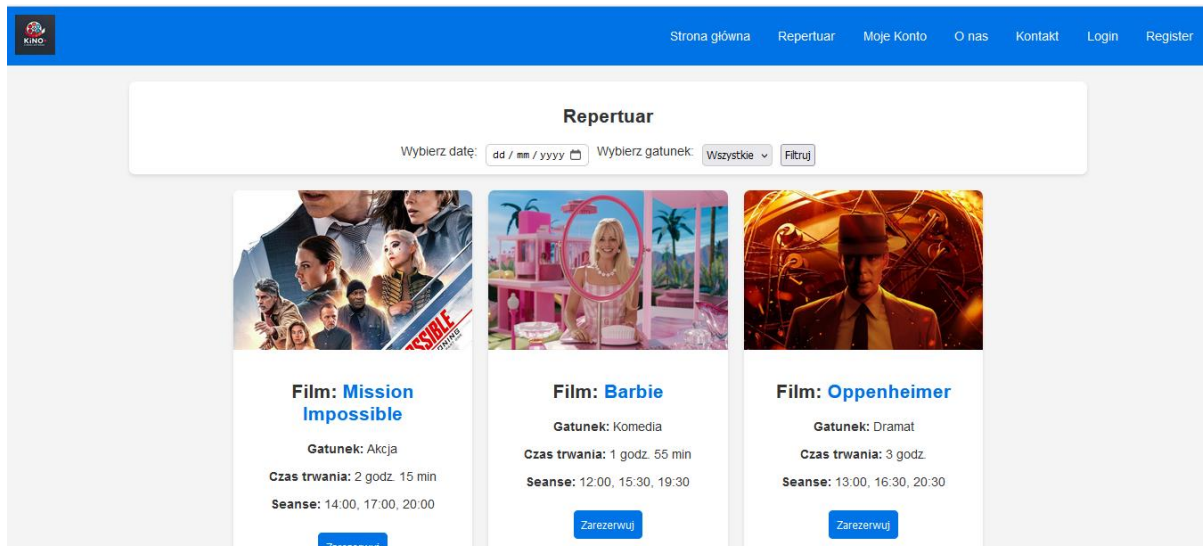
KINO

Strona główna Repertuar Moje Konto O nas Kontakt Login Register

Repertuar

Wybierz datę: dd / mm / yyyy Wybierz gatunek: Wszystkie Filtruj

SSIBLE

Film: Mission Impossible

Gatunek: Akcja

Czas trwania: 2 godz. 15 min

Seanse: 14:00, 17:00, 20:00

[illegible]

Film: Barbie

Gatunek: Komedia

Czas trwania: 1 godz. 55 min

Seanse: 12:00, 15:30, 19:30

Zarezerwuj

Film: Oppenheimer

Gatunek: Dramat

Czas trwania: 3 godz.

Seanse: 13:00, 16:30, 20:30

Zarezerwuj